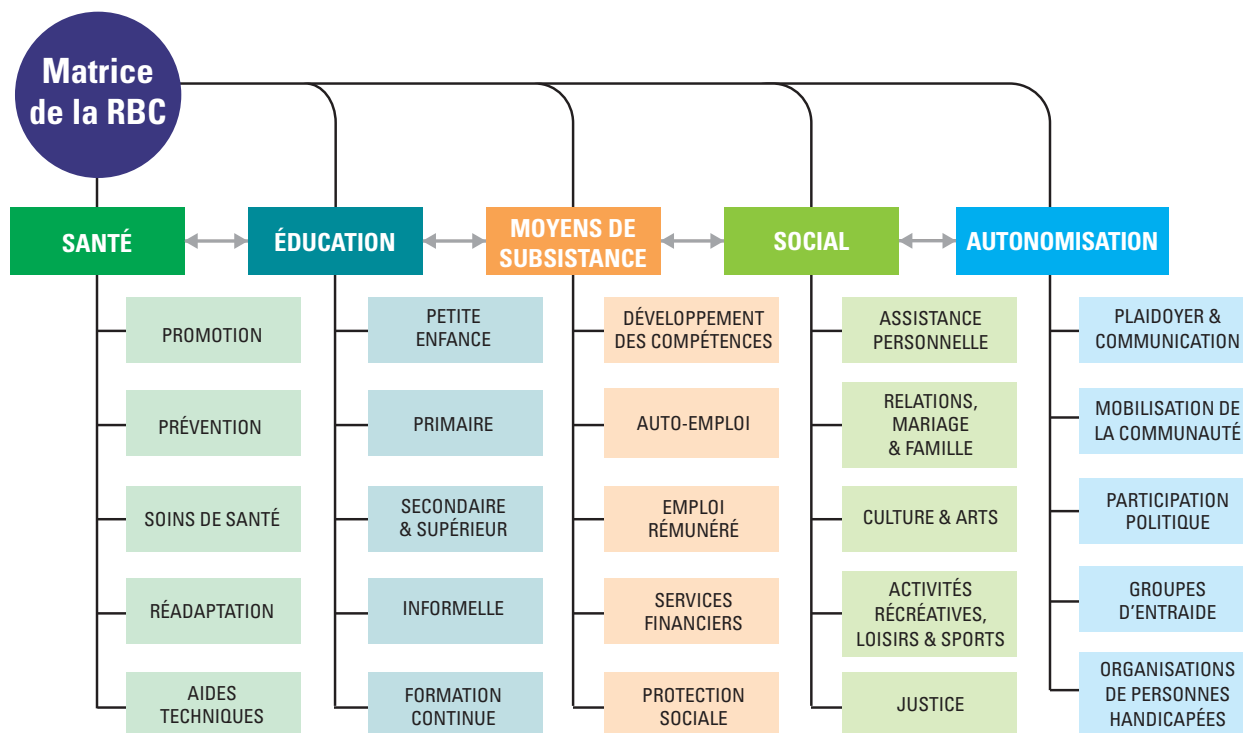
Matrice de la RBC

SANTÉ
PROMOTION
PRÉVENTION
SOINS DE SANTÉ
RÉADAPTATION
AIDES TECHNIQUES

ÉDUCATION
PETITE ENFANCE
PRIMAIRE
SECONDAIRE & SUPÉRIEUR
INFORMELLE
FORMATION CONTINUE

MOYENS DE SUBSISTANCE
DÉVELOPPEMENT DES COMPÉTENCES
AUTO-EMPLOI
EMPLOI RÉMUNÉRÉ
SERVICES FINANCIERS
PROTECTION SOCIALE

SOCIAL
ASSISTANCE PERSONNELLE
RELATIONS, MARIAGE & FAMILLE
CULTURE & ARTS
ACTIVITÉS RÉCRÉATIVES, LOISIRS & SPORTS
JUSTICE

AUTONOMISATION
PLAIDOYER & COMMUNICATION
MOBILISATION DE LA COMMUNAUTÉ
PARTICIPATION POLITIQUE
GROUPES D'ENTRAIDE
ORGANISATIONS DE PERSONNES HANDICAPÉES